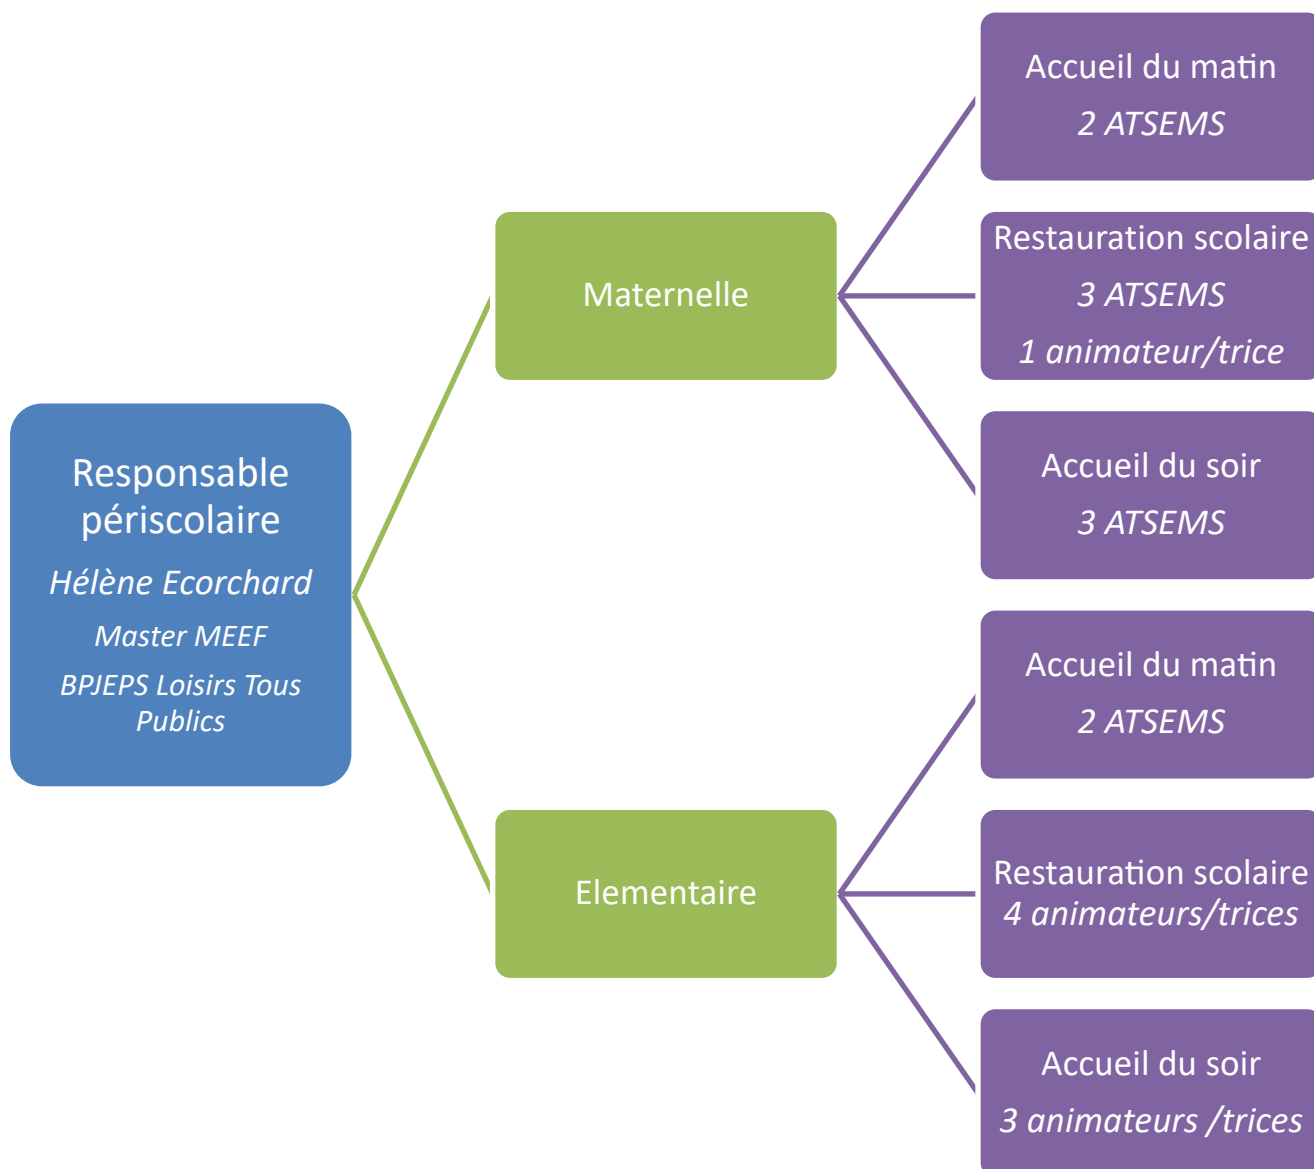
Responsable périscolaire

Hélène Ecorchard

Master MEEF

BPJEPS Loisirs Tous Publics

Maternelle

Accueil du matin

2 ATSEMS

Restauration scolaire

3 ATSEMS

1 animateur/trice

Accueil du soir

3 ATSEMS

Elementaire

Accueil du matin

2 ATSEMS

Restauration scolaire

4 animateurs/trices

Accueil du soir

3 animateurs /trices